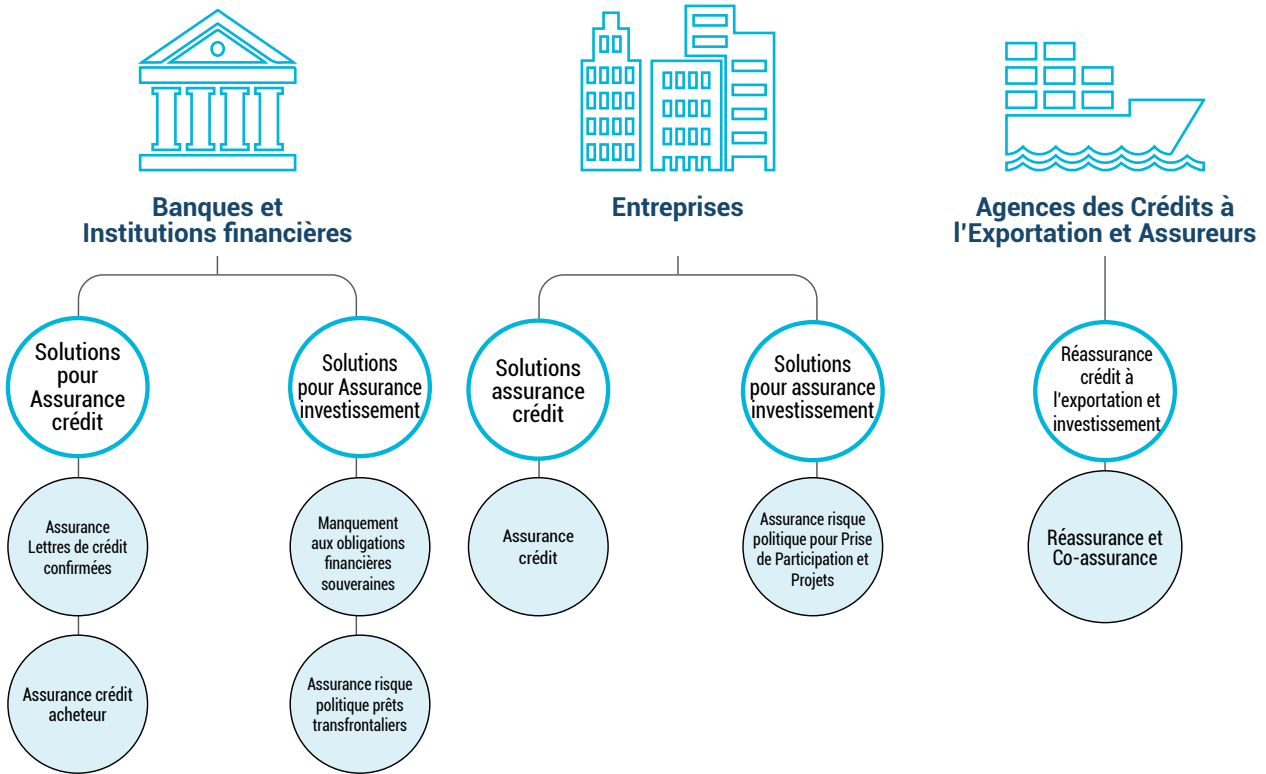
Banques et Institutions financières

Solutions pour Assurance crédit

Assurance Lettres de crédit confirmées

Assurance crédit acheteur

Solutions pour Assurance investissement

Manquement aux obligations financières souveraines

Assurance risque politique prêts transfrontaliers

Entreprises

Solutions assurance crédit

Assurance crédit

Solutions pour assurance investissement

Assurance risque politique pour Prise de Participation et Projets

Agences des Crédits à l'Exportation et Assureurs

Réassurance crédit à l'exportation et investissement

Réassurance et Co-assurance